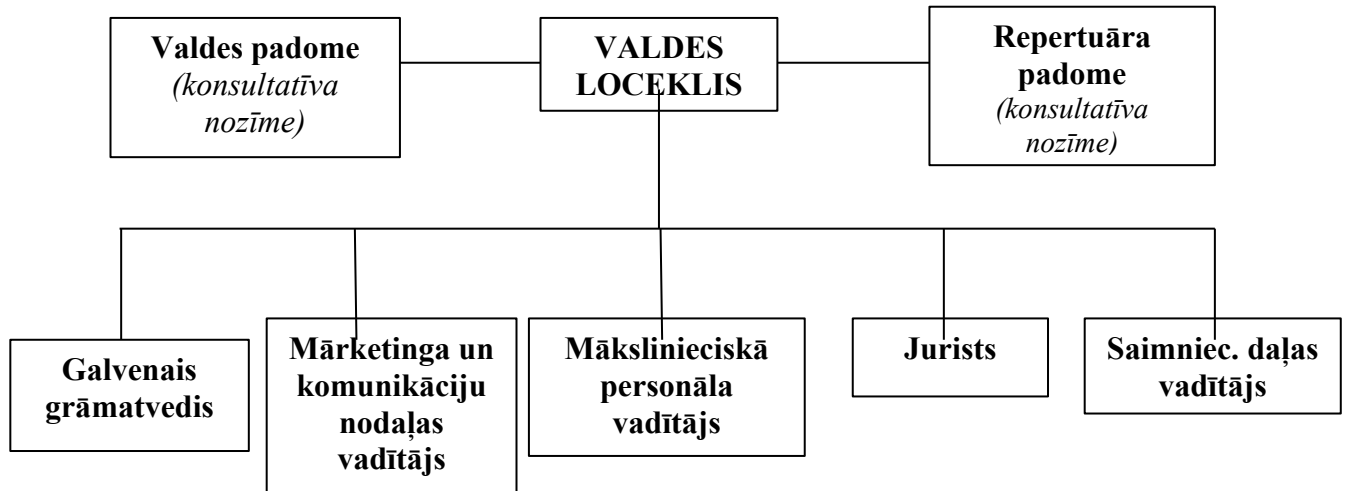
Valdes padome
(konsultatīva nozīme)

VALDES LOCEKLIS

Repertuāra padome
(konsultatīva nozīme)

Galvenais grāmatvedis

Mārketinga un komunikāciju nodaļas vadītājs

Mākslinieciskā personāla vadītājs

Jurists

Saimniec. daļas vadītājs